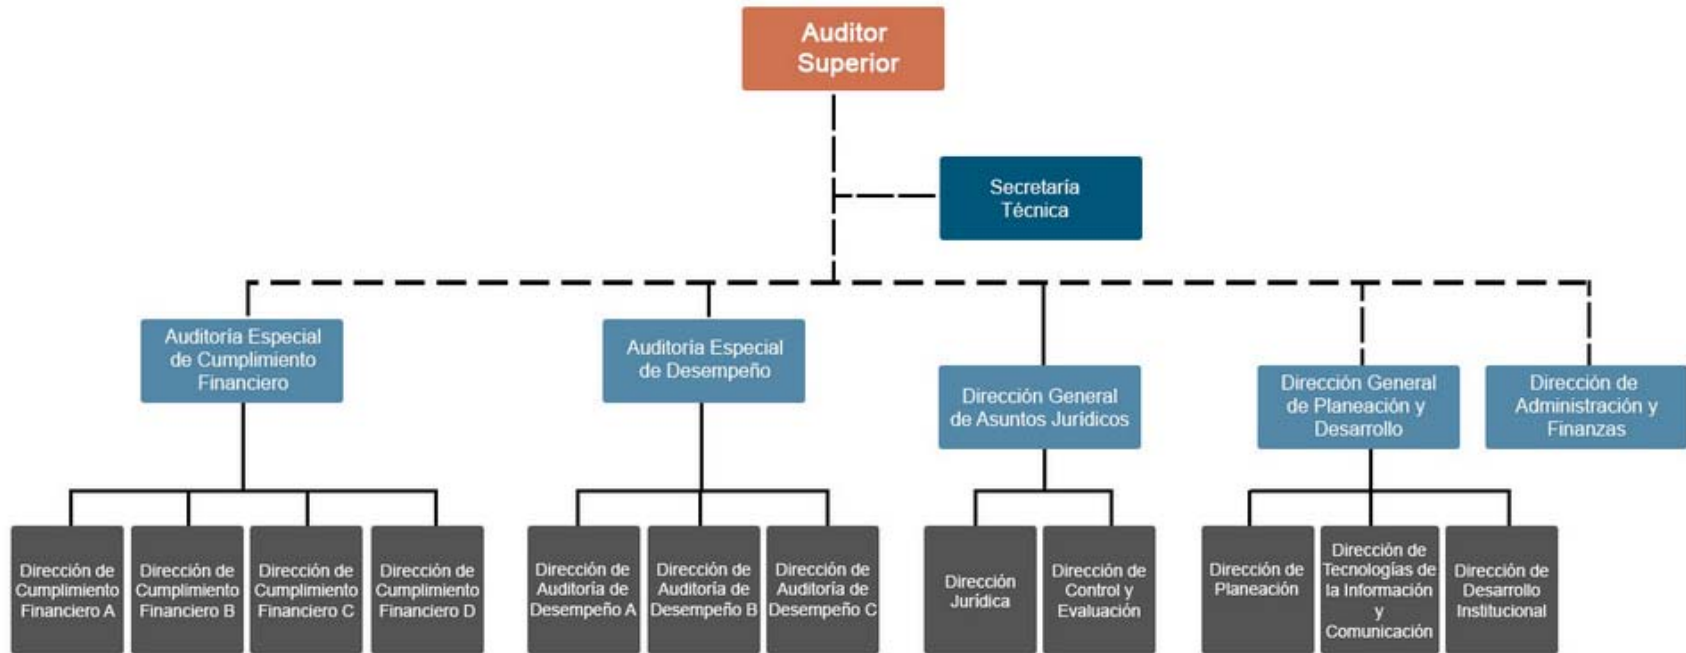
Auditor Superior

Secretaría Técnica

Auditoría Especial de Cumplimiento Financiero

Auditoría Especial de Desempeño

Dirección General de Asuntos Jurídicos

Dirección General de Planeación y Desarrollo

Dirección de Administración y Finanzas

Dirección de Cumplimiento Financiero A

Dirección de Cumplimiento Financiero B

Dirección de Cumplimiento Financiero C

Dirección de Cumplimiento Financiero D

Dirección de Auditoría de Desempeño A

Dirección de Auditoría de Desempeño B

Dirección de Auditoría de Desempeño C

Dirección Jurídica

Dirección de Control y Evaluación

Dirección de Planeación

Dirección de Tecnologías de la Información y Comunicación

Dirección de Desarrollo Institucional